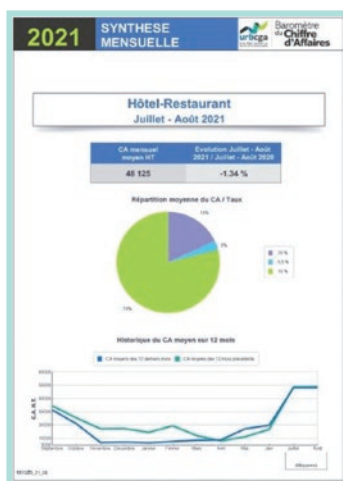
2021 SYNTHESE MENSUELLE

urbcga

Baromètre du Chiffre d'Affaires

Hôtel-Restaurant
Juillet - Août 2021

| CA mensuel moyen HT | Evolution Juillet - Août 2021 / Juillet - Août 2020 |
|---|---|
| 48 125 | -1.34 % |

Répartition moyenne du CA / Taux

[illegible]

Historique du CA moyen sur 12 mois

CA moyen des 12 derniers mois   CA moyen des 12 mois précédents

C.A. H.T.

Septembre Octobre Novembre Décembre Janvier Février Mars Avril Mai Juin Juillet Août

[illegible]